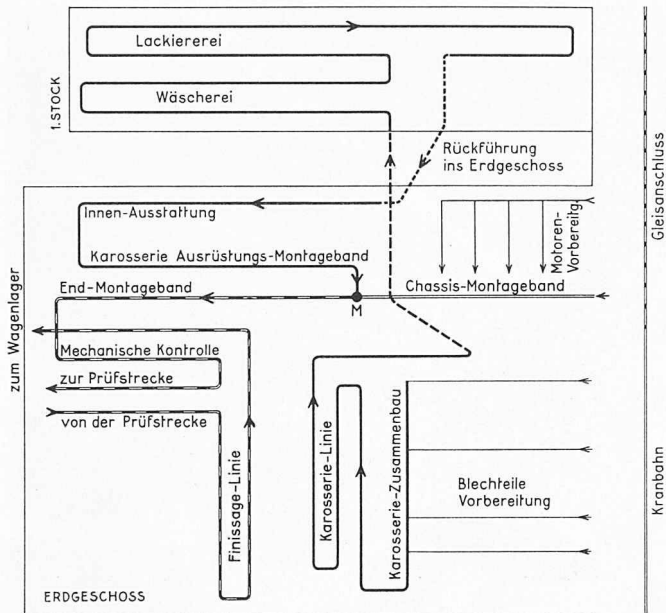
1. STOCK

Lackiererei

Wäscherei

Rückführung ins Erdgeschoss

Gleisanschluss

Innen-Ausstattung

Motoren-Vorbereitg.

Karosserie Ausrüstungs-Montageband

zum Wagenlager

End-Montageband

M

Chassis-Montageband

Mechanische Kontrolle

zur Prüfstrecke

von der Prüfstrecke

Finissage-Linie

Karosserie-Linie

Karosserie-Zusammenbau

Blechteile Vorbereitung

Kranbahn

ERDGESCHOSS